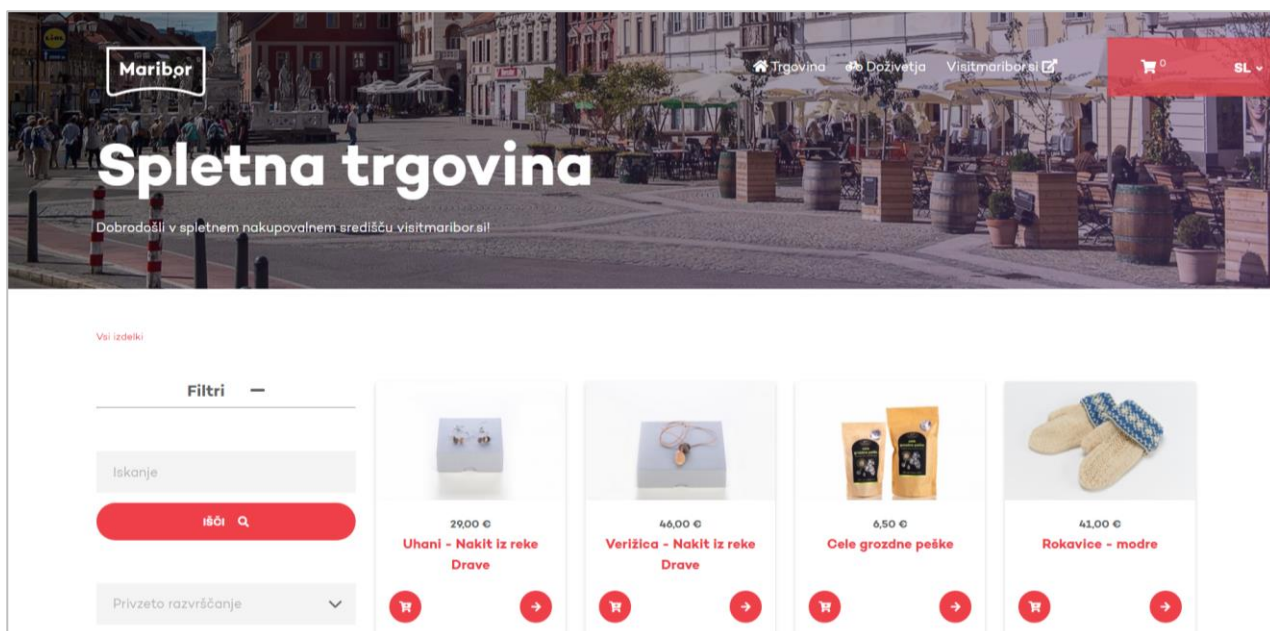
Maribor

Trgovina Doživetja Visitmaribor.si

0

SL

Spletna trgovina

Dobrodošli v spletnem nakupovalnem središču visitmaribor.si!

Vsi izdelki

Filtri —

Iskanje

IŠČI

Privzeto razvrščanje

29,00 €
Uhani - Nakit iz reke Drave

46,00 €
Verižica - Nakit iz reke Drave

6,50 €
Cele grozdne peške

41,00 €
Rokavice - modre